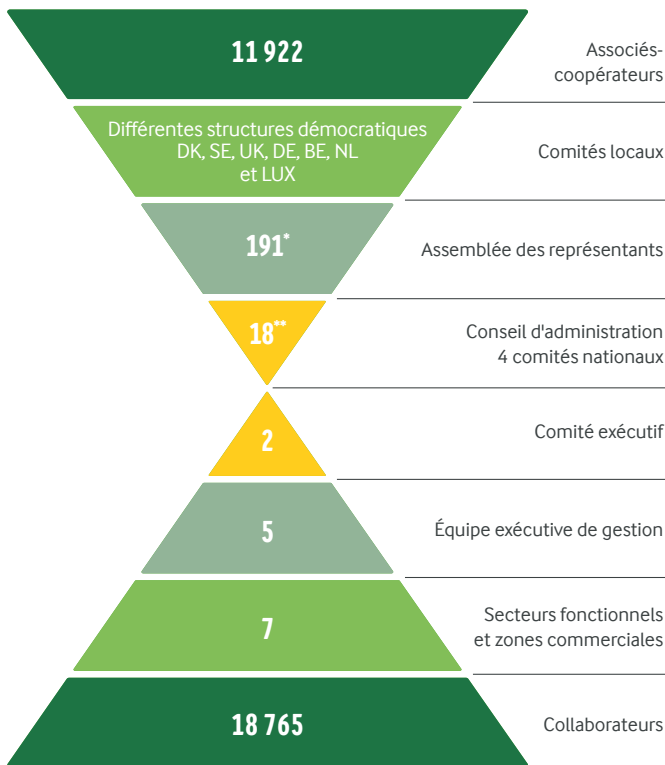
11 922

Associés-coopérateurs

Différentes structures démocratiques DK, SE, UK, DE, BE, NL et LUX

Comités locaux

191*

Assemblée des représentants

18**

Conseil d'administration
4 comités nationaux

2

Comité exécutif

5

Équipe exécutive de gestion

7

Secteurs fonctionnels et zones commerciales

18 765

Collaborateurs